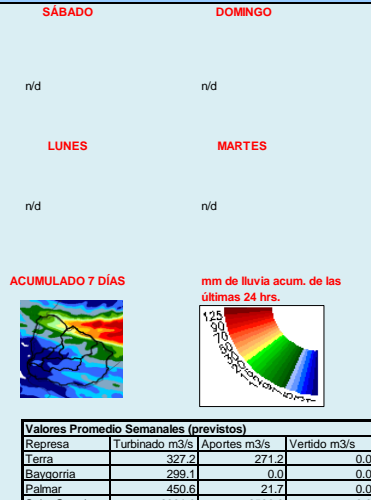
SÁBADO

n/d

DOMINGO

n/d

LUNES

n/d

MARTES

n/d

ACUMULADO 7 DÍAS

mm de lluvia acum. de las últimas 24 hrs.

125
90
70

| Valores Promedio Semanales (previstos) | | | |
|---|---|---|---|
| Represa | Turbinado m3/s | Aportes m3/s | Vertido m3/s |
| Terra | 327.2 | 271.2 | 0.0 |
| Baygorria | 299.1 | 0.0 | 0.0 |
| Palmar | 450.6 | 21.7 | 0.0 |